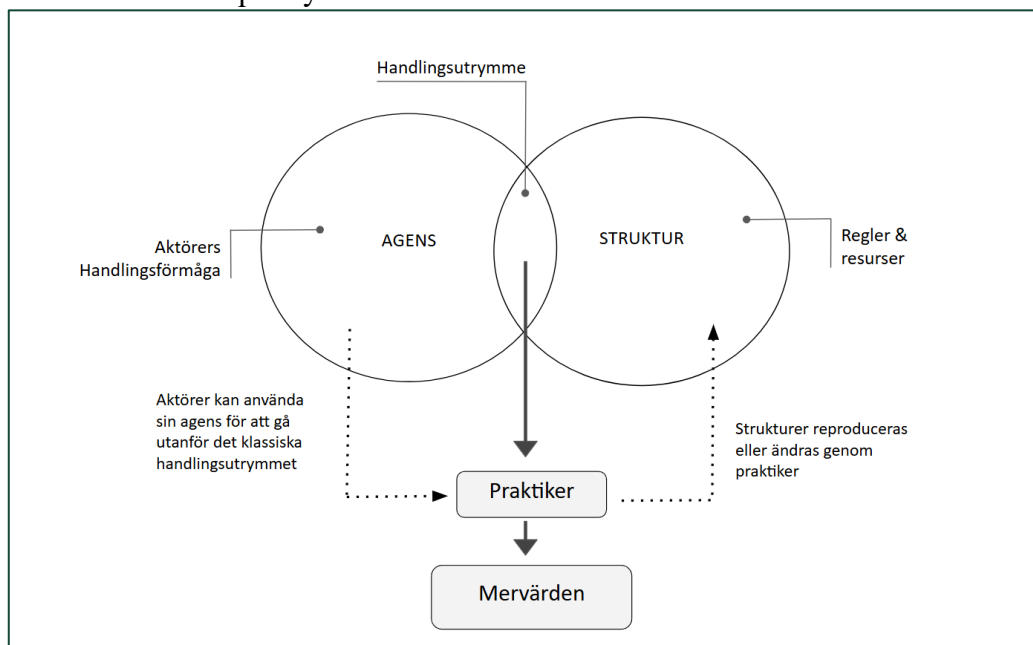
Handlingsutrymme

Aktörers Handlingsförmåga

AGENS

STRUKTUR

Regler & resurser

Aktörer kan använda sin agens för att gå utanför det klassiska handlingsutrymmet

Strukturer reproduceras eller ändras genom praktiker

Praktiker

Mervärden